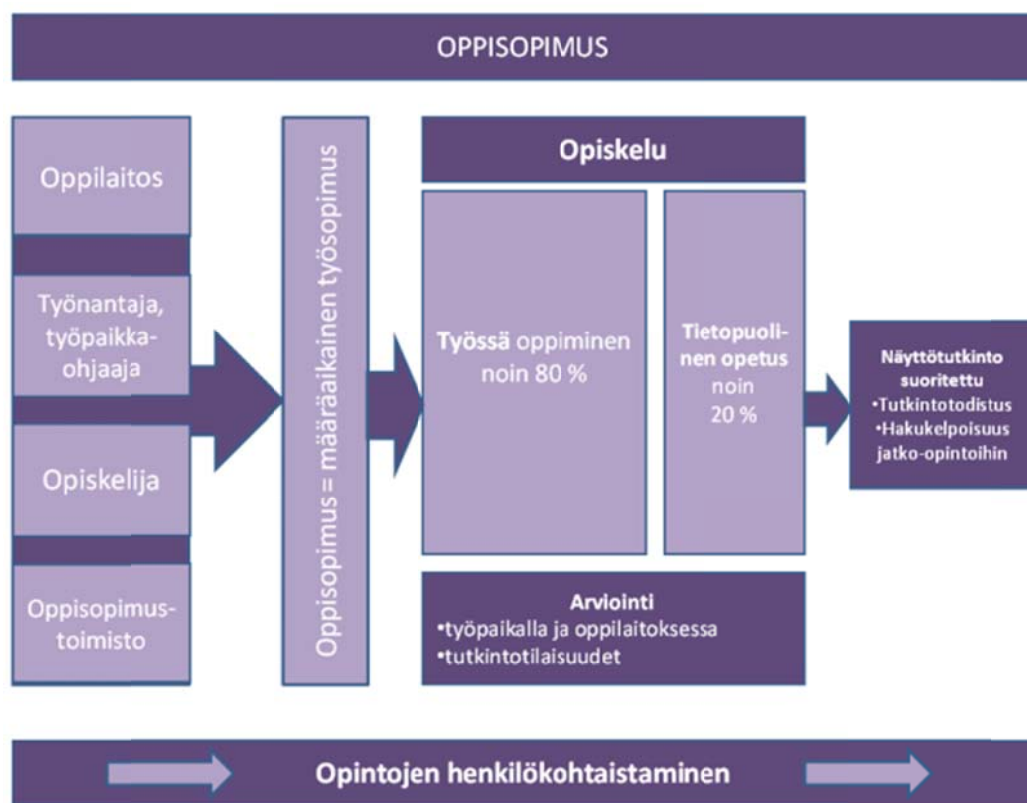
OPPISOPIMUS

Oppilaitos

Työnantaja, työpaikkaohjaaja

Opiskelija

Oppisopimustoimisto

Oppisopimus = määräaikainen työsopimus

Opiskelu

Työssä oppiminen noin 80 %

Tietopuolinen opetus noin 20 %

Näyttötutkinto suoritettu
•Tutkintotodistus
•Hakukelpoisuus jatko-opintoihin

Arviointi
•työpaikalla ja oppilaitoksessa
•tutkintotilaisuudet

Opintojen henkilökohtaistaminen